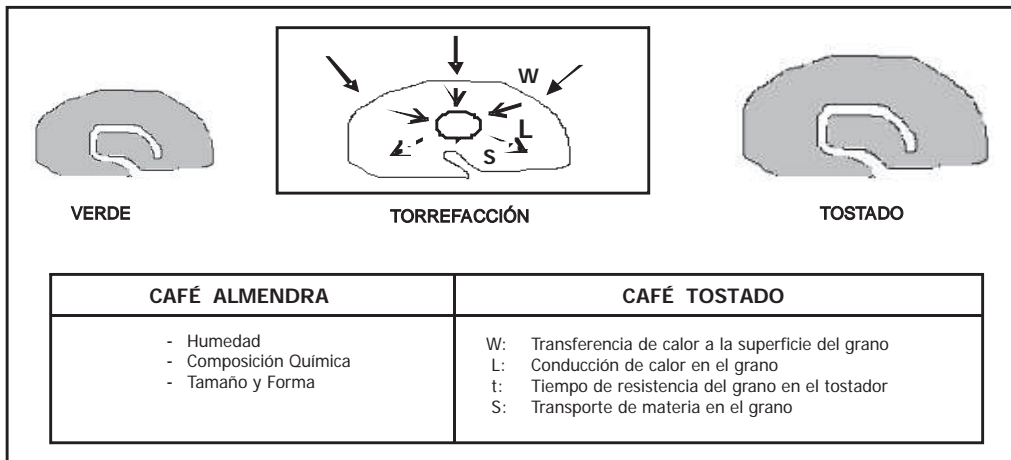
W

L

S

VERDE

TORREFACCIÓN

TOSTADO

| CAFÉ ALMENDRA | CAFÉ TOSTADO |
|---|---|
| - Humedad<br>- Composición Química<br>- Tamaño y Forma | W: Transferencia de calor a la superficie del grano<br>L: Conducción de calor en el grano<br>t: Tiempo de resistencia del grano en el tostador<br>S: Transporte de materia en el grano |